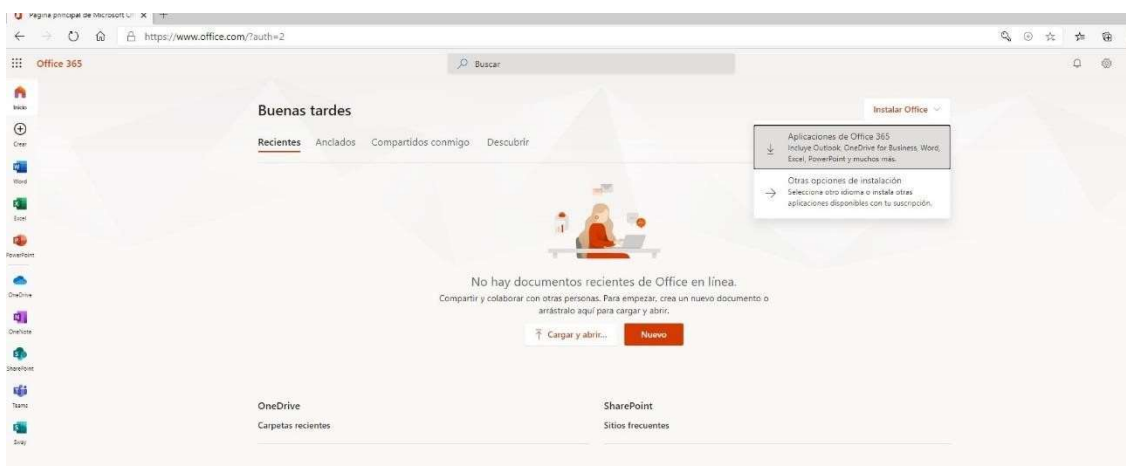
Página principal de Microsoft O ×
https://www.office.com/?auth=2

Office 365
Buscar

Inicio
Crear
Word
Excel
PowerPoint
OneDrive
OneNote
SharePoint
Teams
Sway

Buenas tardes

Instalar Office

Recientes Anclados Compartidos conmigo Descubrir

Aplicaciones de Office 365
Incluye Outlook, OneDrive for Business, Word, Excel, PowerPoint y muchos más.

Otras opciones de instalación
Seleccione otro idioma o instala otras aplicaciones disponibles con tu suscripción.

No hay documentos recientes de Office en línea.
Compartir y colaborar con otras personas. Para empezar, crea un nuevo documento o arrástralo aquí para cargar y abrir.

Cargar y abrir...
Nuevo

OneDrive
Carpetas recientes

SharePoint
Sitios frecuentes